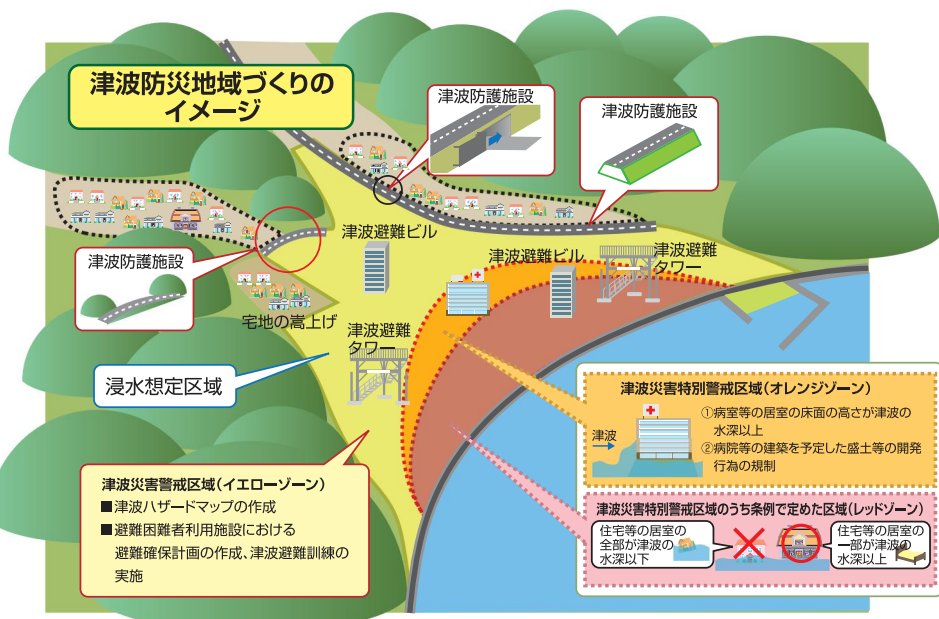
津波防災地域づくりのイメージ

津波防護施設

津波防護施設

津波防護施設

津波避難ビル

津波避難ビル

津波避難タワー

宅地の嵩上げ

津波避難タワー

浸水想定区域

津波災害特別警戒区域（オレンジゾーン）

津波

①病室等の居室の床面の高さが津波の水深以上

②病院等の建築を予定した盛土等の開発行為の規制

津波災害特別警戒区域のうち条例で定めた区域（レッドゾーン）

住宅等の居室の全部が津波の水深以下

住宅等の居室の一部が津波の水深以上

津波災害警戒区域（イエローゾーン）

■津波ハザードマップの作成

■避難困難者利用施設における避難確保計画の作成、津波避難訓練の実施